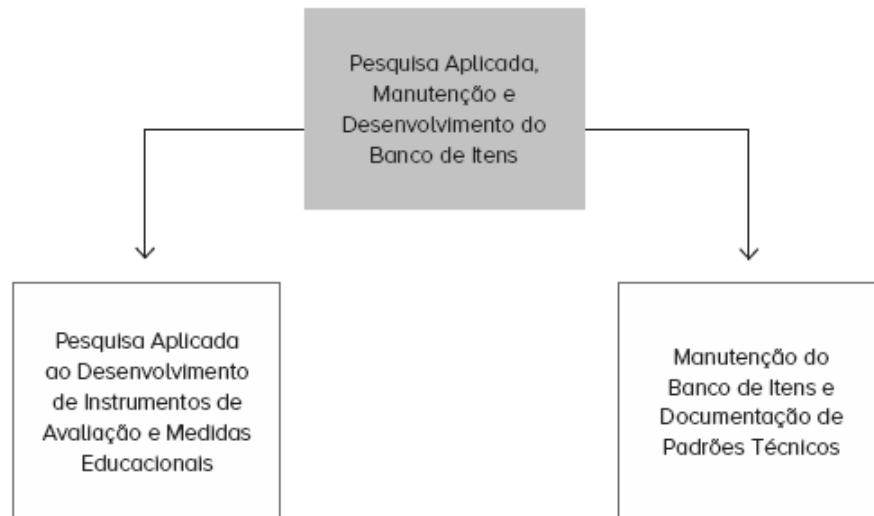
Pesquisa Aplicada, Manutenção e Desenvolvimento do Banco de Itens

Pesquisa Aplicada ao Desenvolvimento de Instrumentos de Avaliação e Medidas Educacionais

Manutenção do Banco de Itens e Documentação de Padrões Técnicos